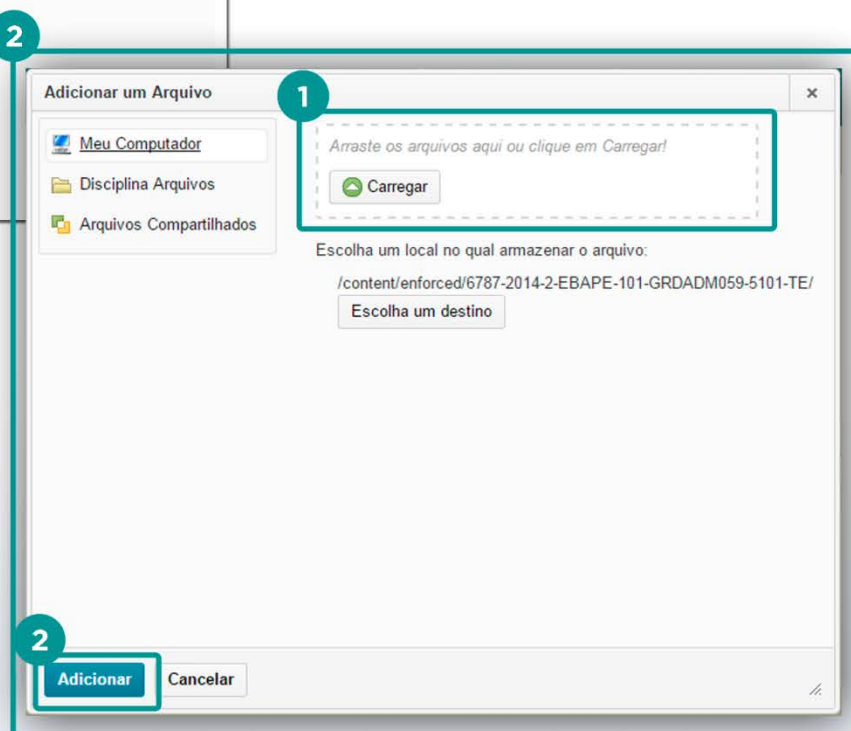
2

Adicionar um Arquivo

×

1

Meu Computador

Disciplina Arquivos

Arquivos Compartilhados

Arraste os arquivos aqui ou clique em Carregar!

Carregar

Escolha um local no qual armazenar o arquivo:

/content/enforced/6787-2014-2-EBAPE-101-GRDADM059-5101-TE/

Escolha um destino

2

Adicionar

Cancelar